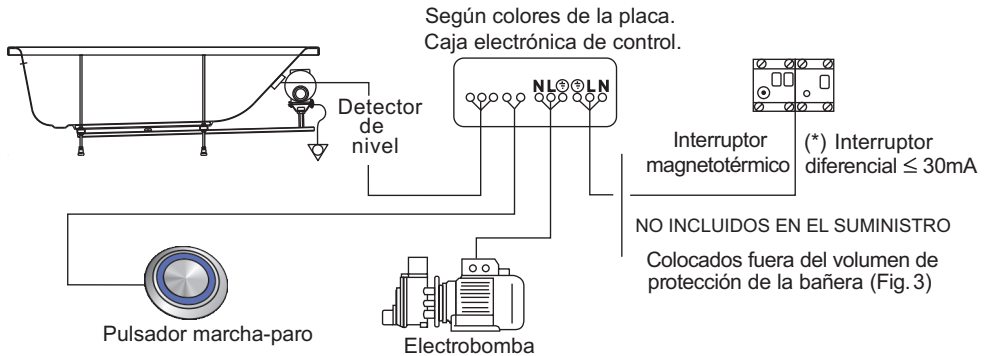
Según colores de la placa.
Caja electrónica de control.

N L ⏚ ⏚ L N

Detector de nivel

Interruptor magnetotérmico

(*) Interruptor diferencial $\leq$ 30mA

NO INCLUIDOS EN EL SUMINISTRO

Colocados fuera del volumen de protección de la bañera (Fig. 3)

Pulsador marcha-paro

Electrobomba